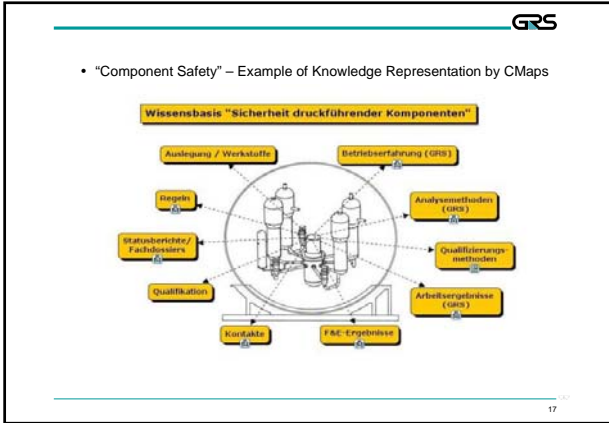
GRS

• "Component Safety" – Example of Knowledge Representation by CMaps

Wissensbasis "Sicherheit druckführender Komponenten"

Auslegung / Werkstoffe

Betriebserfahrung (GRS)

Regeln

Analysemethoden (GRS)

Statusberichte/ Fachdossiers

Qualifizierungsmethoden

Qualifikation

Arbeitsergebnisse (GRS)

Kontakte

F&E-Ergebnisse

17